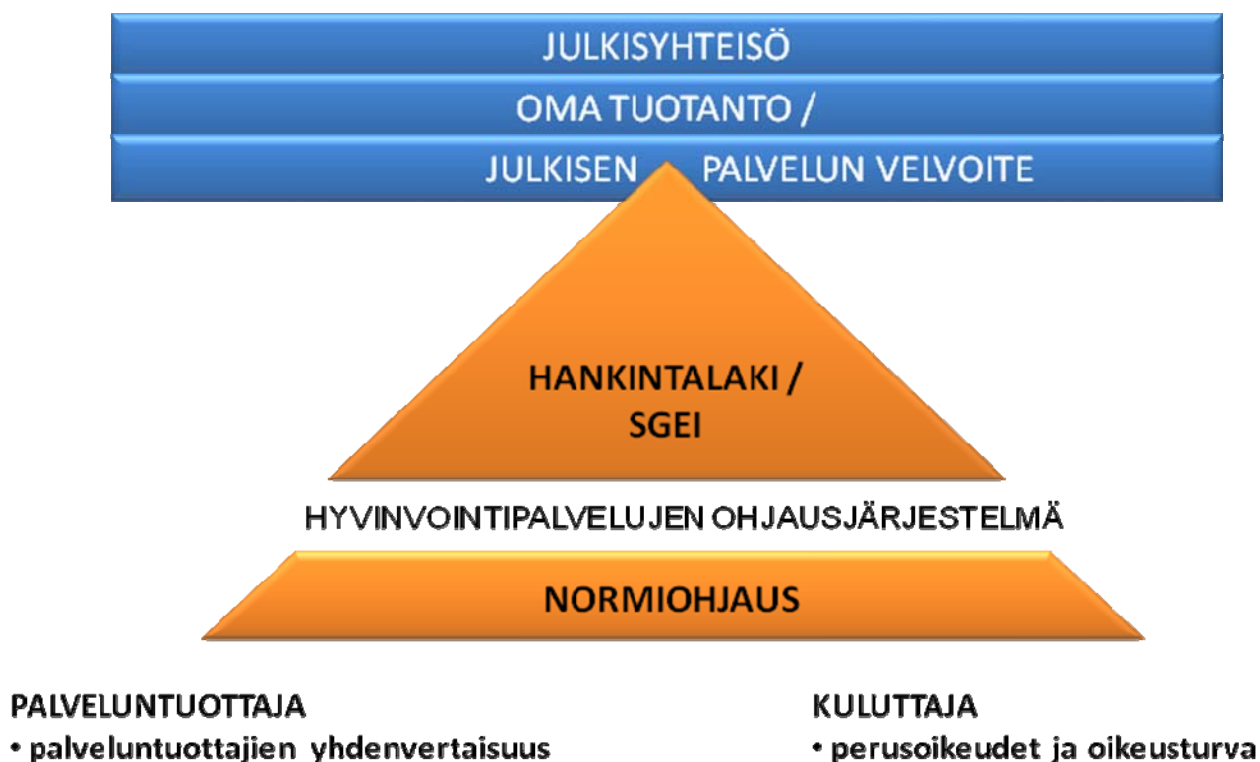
JULKISYHTEISÖ
OMA TUOTANTO /
JULKISEN PALVELUN VELVOITE

HANKINTALAKI / SGEI

HYVINVOINTIPALVELUJEN OHJAUSJÄRJESTELMÄ

NORMIOHJAUS

PALVELUNTUOTTAJA
• palveluntuottajien yhdenvertaisuus

KULUTTAJA
• perusoikeudet ja oikeusturva